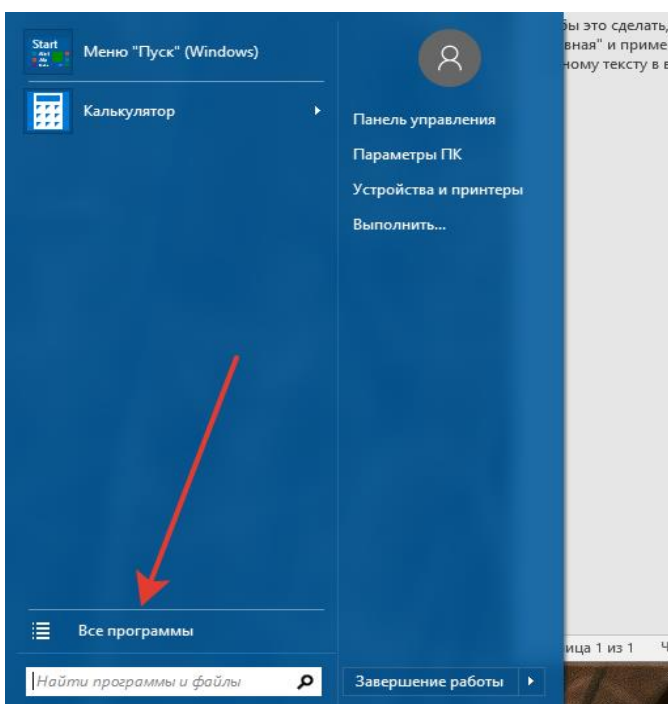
Start

Меню "Пуск" (Windows)

Калькулятор

Панель управления

Параметры ПК

Устройства и принтеры

Выполнить...

бы это сделать,
вная" и приме
ному тексту в

Все программы

Найти программы и файлы

Завершение работы

ица 1 из 1